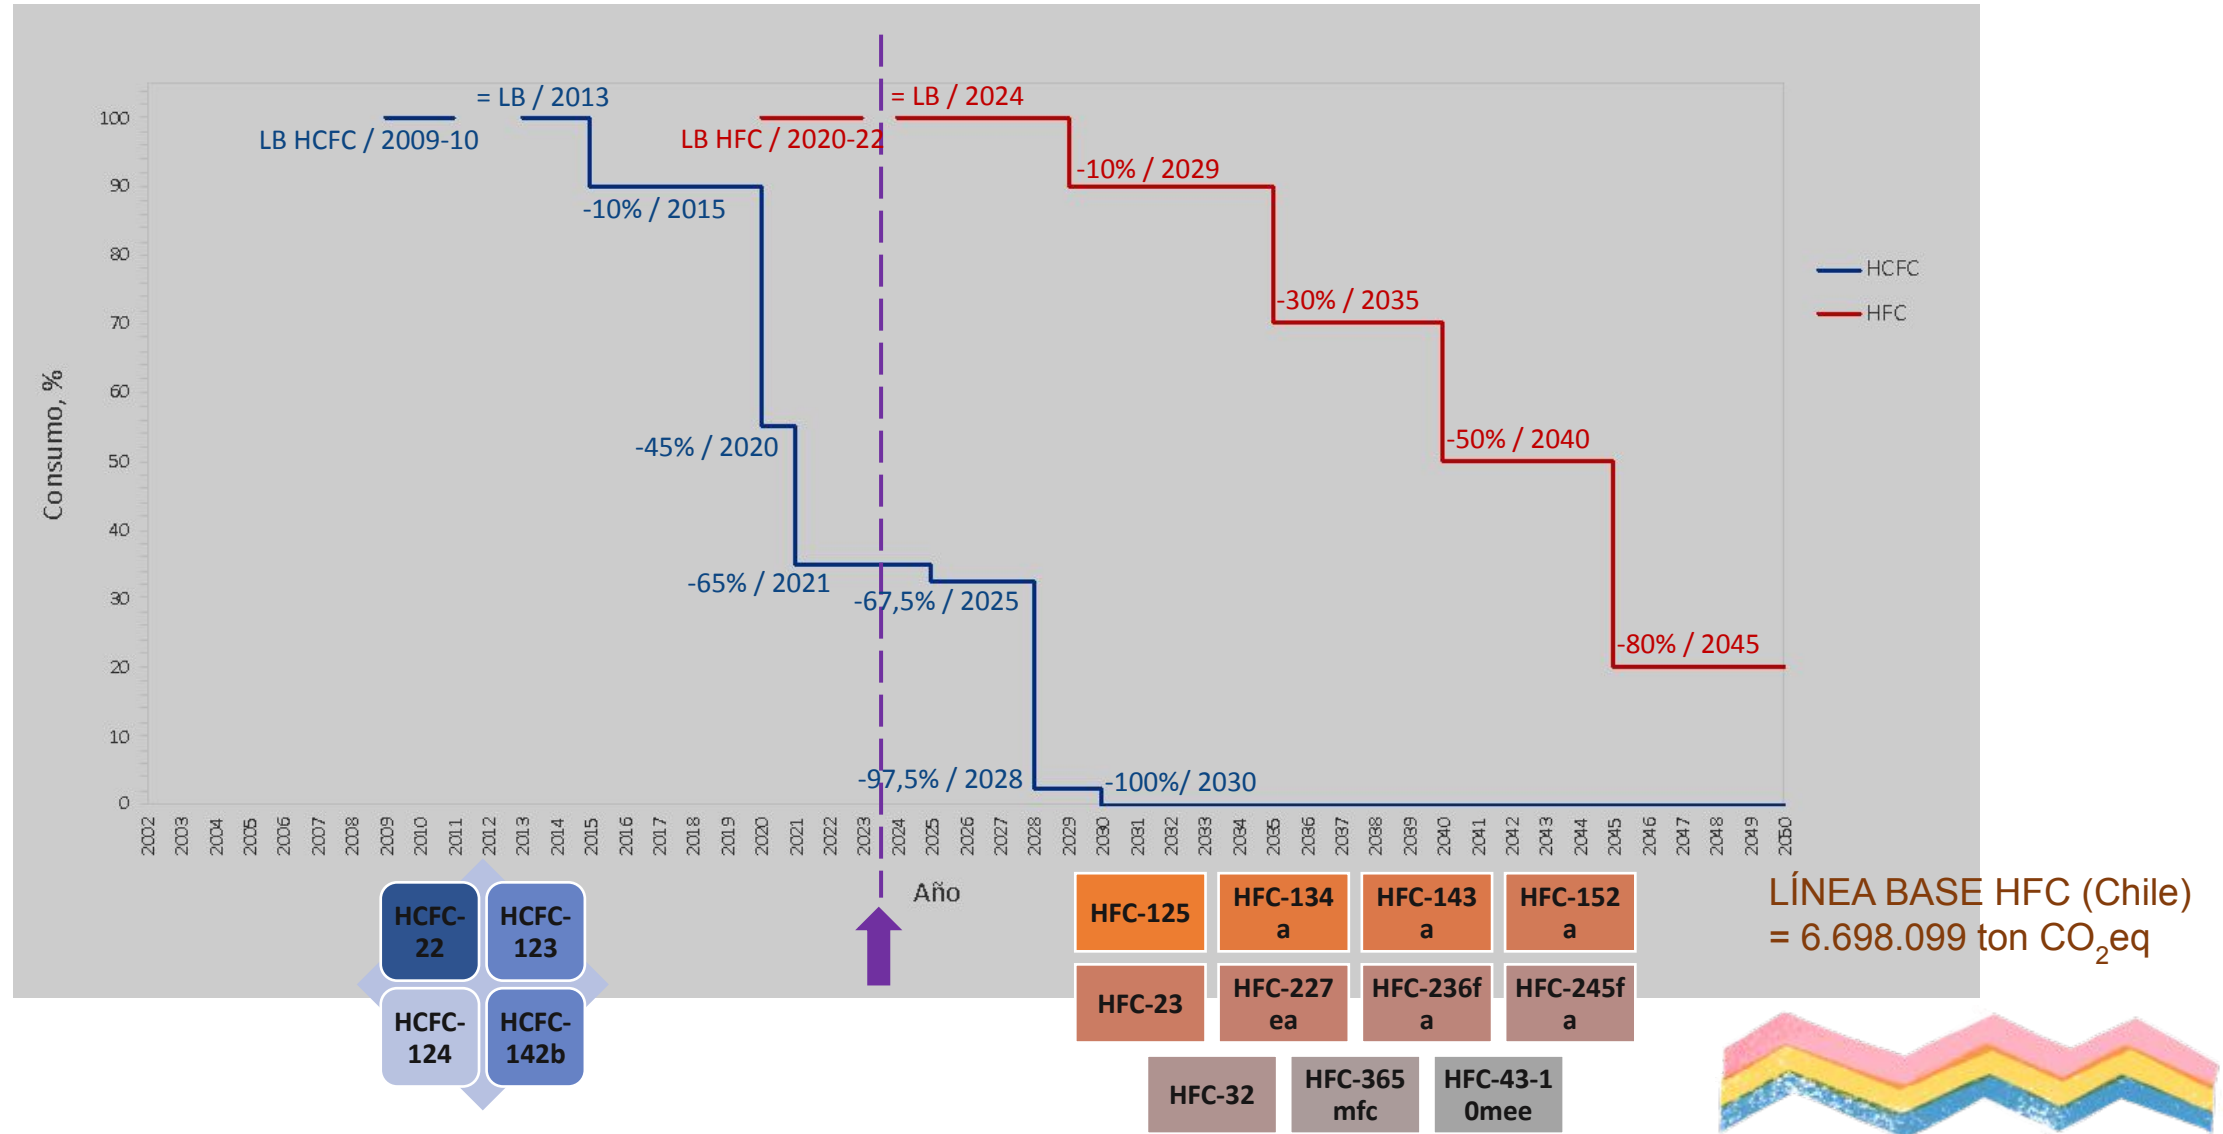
= LB / 2013

LB HCFC / 2009-10

LB HFC / 2020-22

= LB / 2024

-10% / 2029

-10% / 2015

-30% / 2035

-45% / 2020

-50% / 2040

-65% / 2021

-67,5% / 2025

-80% / 2045

-97,5% / 2028

-100%/ 2030

HCFC
HFC

Consumo, %

100
90
80
70
60
50
40
30
20
10
0

2002 2003 2004 2005 2006 2007 2008 2009 2010 2011 2012 2013 2014 2015 2016 2017 2018 2019 2020 2021 2022 2023 2024 2025 2026 2027 2028 2029 2030 2031 2032 2033 2034 2035 2036 2037 2038 2039 2040 2041 2042 2043 2044 2045 2046 2047 2048 2049 2050

Año

HCFC-22
HCFC-123
HCFC-124
HCFC-142b

HFC-125
HFC-134a
HFC-143a
HFC-152a
HFC-23
HFC-227ea
HFC-236fa
HFC-245fa
HFC-32
HFC-365mfc
HFC-43-10mee

LÍNEA BASE HFC (Chile) = 6.698.099 ton $CO_2$eq